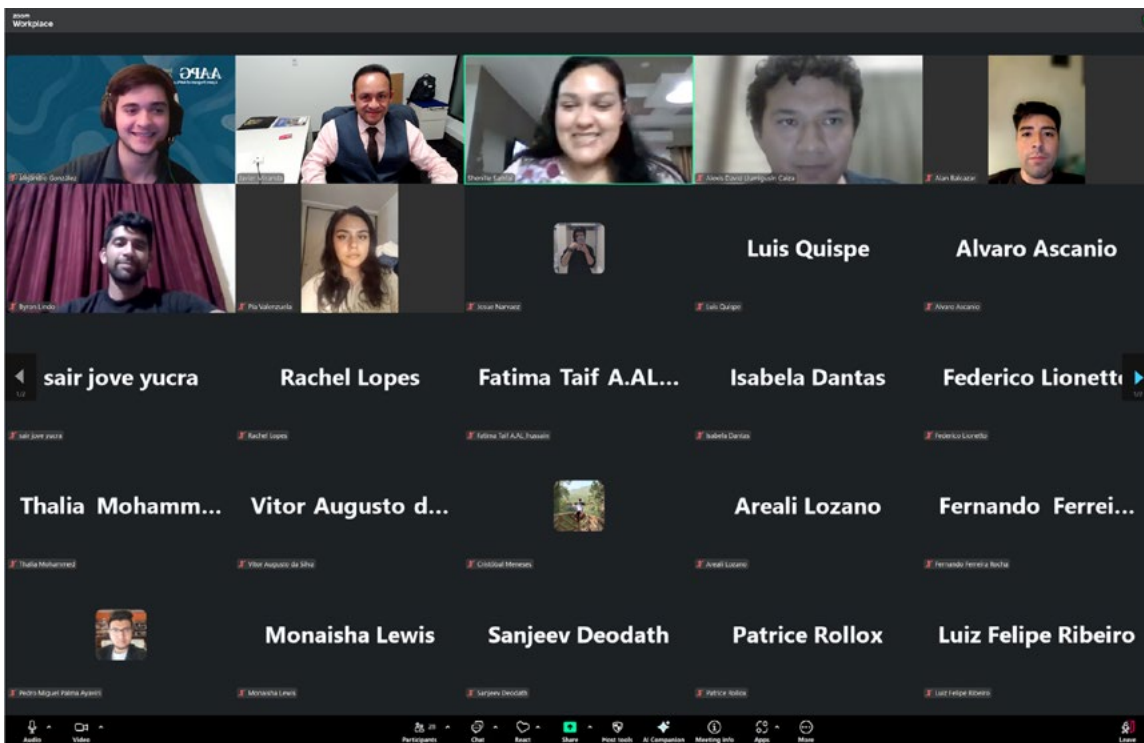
zoom Workplace

AAPG

Alejandro González

Javier Miranda

Shenifa Santa

Alexis David Quingaluisa Caiza

Alan Balcazar

Byron Lindo

Pia Valenzuela

Josue Narvaez

Luis Quispe

Luis Quispe

Alvaro Ascanio

Alvaro Ascanio

1/2

sair jove yucra

sair jove yucra

Rachel Lopes

Rachel Lopes

Fatima Taif A.AL...

Fatima Taif A.AL hussain

Isabela Dantas

Isabela Dantas

Federico Lionetti

Federico Lionetti

1/2

Thalia Mohamm...

Thalia Mohammed

Vitor Augusto d...

Vitor Augusto da Silva

Cristóbal Meneses

Areali Lozano

Areali Lozano

Fernando Ferrei...

Fernando Ferreira Rocha

Pedro Miguel Palma Ayavirí

Monaisha Lewis

Monaisha Lewis

Sanjeev Deodath

Sanjeev Deodath

Patrice Rollox

Patrice Rollox

Luiz Felipe Ribeiro

Luiz Felipe Ribeiro

Audio Video Participants 26 Chat React Share Host tools AI Companion Meeting info Apps More Leave